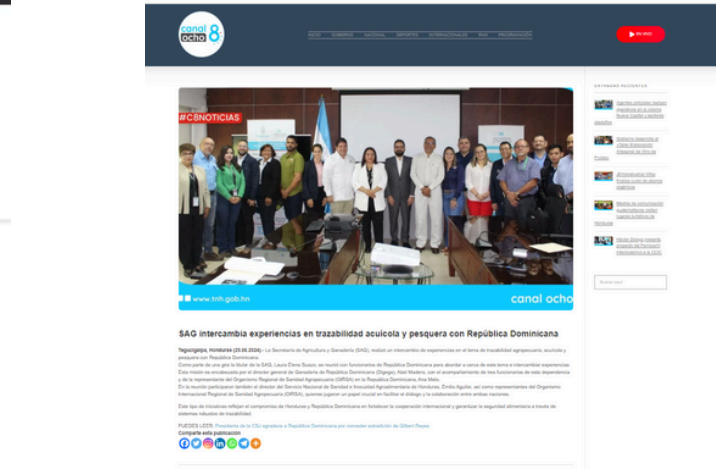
canal ocho 8

INICIO GOBIERNO NACIONAL DEPORTES INTERNACIONALES TNH PROGRAMACIÓN

EN VIVO

#C8NOTICIAS

www.tnh.gob.hn

canal ocho

SAG intercambia experiencias en trazabilidad acuícola y pesquera con República Dominicana

Tegucigalpa, Honduras (25.06.2024).- La Secretaría de Agricultura y Ganadería (SAG), realizó un intercambio de experiencias en el tema de trazabilidad agropecuaria, acuícola y pesquera con República Dominicana.

Como parte de una gira la titular de la SAG, Laura Elena Suazo, se reunió con funcionarios de República Dominicana para abordar a cerca de este tema e intercambiar experiencias. Esta misión es encabezada por el director general de Ganadería de República Dominicana (Digega), Abel Madera, con el acompañamiento de tres funcionarios de esta dependencia y de la representante del Organismo Regional de Sanidad Agropecuaria (OIRSA) en la República Dominicana, Ana Melo.

En la reunión participaron también el director del Servicio Nacional de Sanidad e Inocuidad Agroalimentaria de Honduras, Emilio Aguilar, así como representantes del Organismo Internacional Regional de Sanidad Agropecuaria (OIRSA), quienes jugaron un papel crucial en facilitar el diálogo y la colaboración entre ambas naciones.

Este tipo de iniciativas reflejan el compromiso de Honduras y República Dominicana en fortalecer la cooperación internacional y garantizar la seguridad alimentaria a través de sistemas robustos de trazabilidad.

PUEDES LEER: Presidenta de la CSJ agradece a República Dominicana por conceder extradición de Gilbert Reyes

Comparte esta publicación

ENTRADAS RECIENTES

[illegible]

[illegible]

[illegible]

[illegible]

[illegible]

Buscar aquí